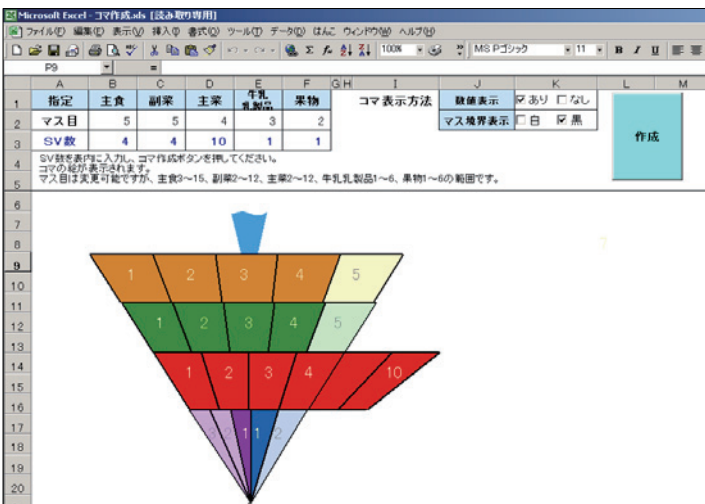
Microsoft Excel - コマ作成.xls [読み取り専用]

ファイル(F) 編集(E) 表示(V) 挿入(I) 書式(O) ツール(T) データ(D) はんこ ウィンドウ(W) ヘルプ(H)

100% MS Pゴシック 11 B I U

P9 =

| | A | B | C | D | E | F | G | H | I | J | K | L | M |
|---|---|---|---|---|---|---|---|---|---|---|---|---|---|
| 1 | 指定 | 主食 | 副菜 | 主菜 | 牛乳乳製品 | 果物 | | | コマ表示方法 | 数値表示 | ☑ あり ☐ なし | | |
| 2 | マス目 | 5 | 5 | 4 | 3 | 2 | | | | マス境界表示 | ☐ 白 ☑ 黒 | 作成 | |
| 3 | SV数 | 4 | 4 | 10 | 1 | 1 | | | | | | | |

SV数を表内に入力し、コマ作成ボタンを押してください。
コマの絵が表示されます。
マス目は変更可能ですが、主食3～15、副菜2～12、主菜2～12、牛乳乳製品1～6、果物1～6の範囲です。

1 2 3 4 5
1 2 3 4 5
1 2 3 4 10
1 1 2